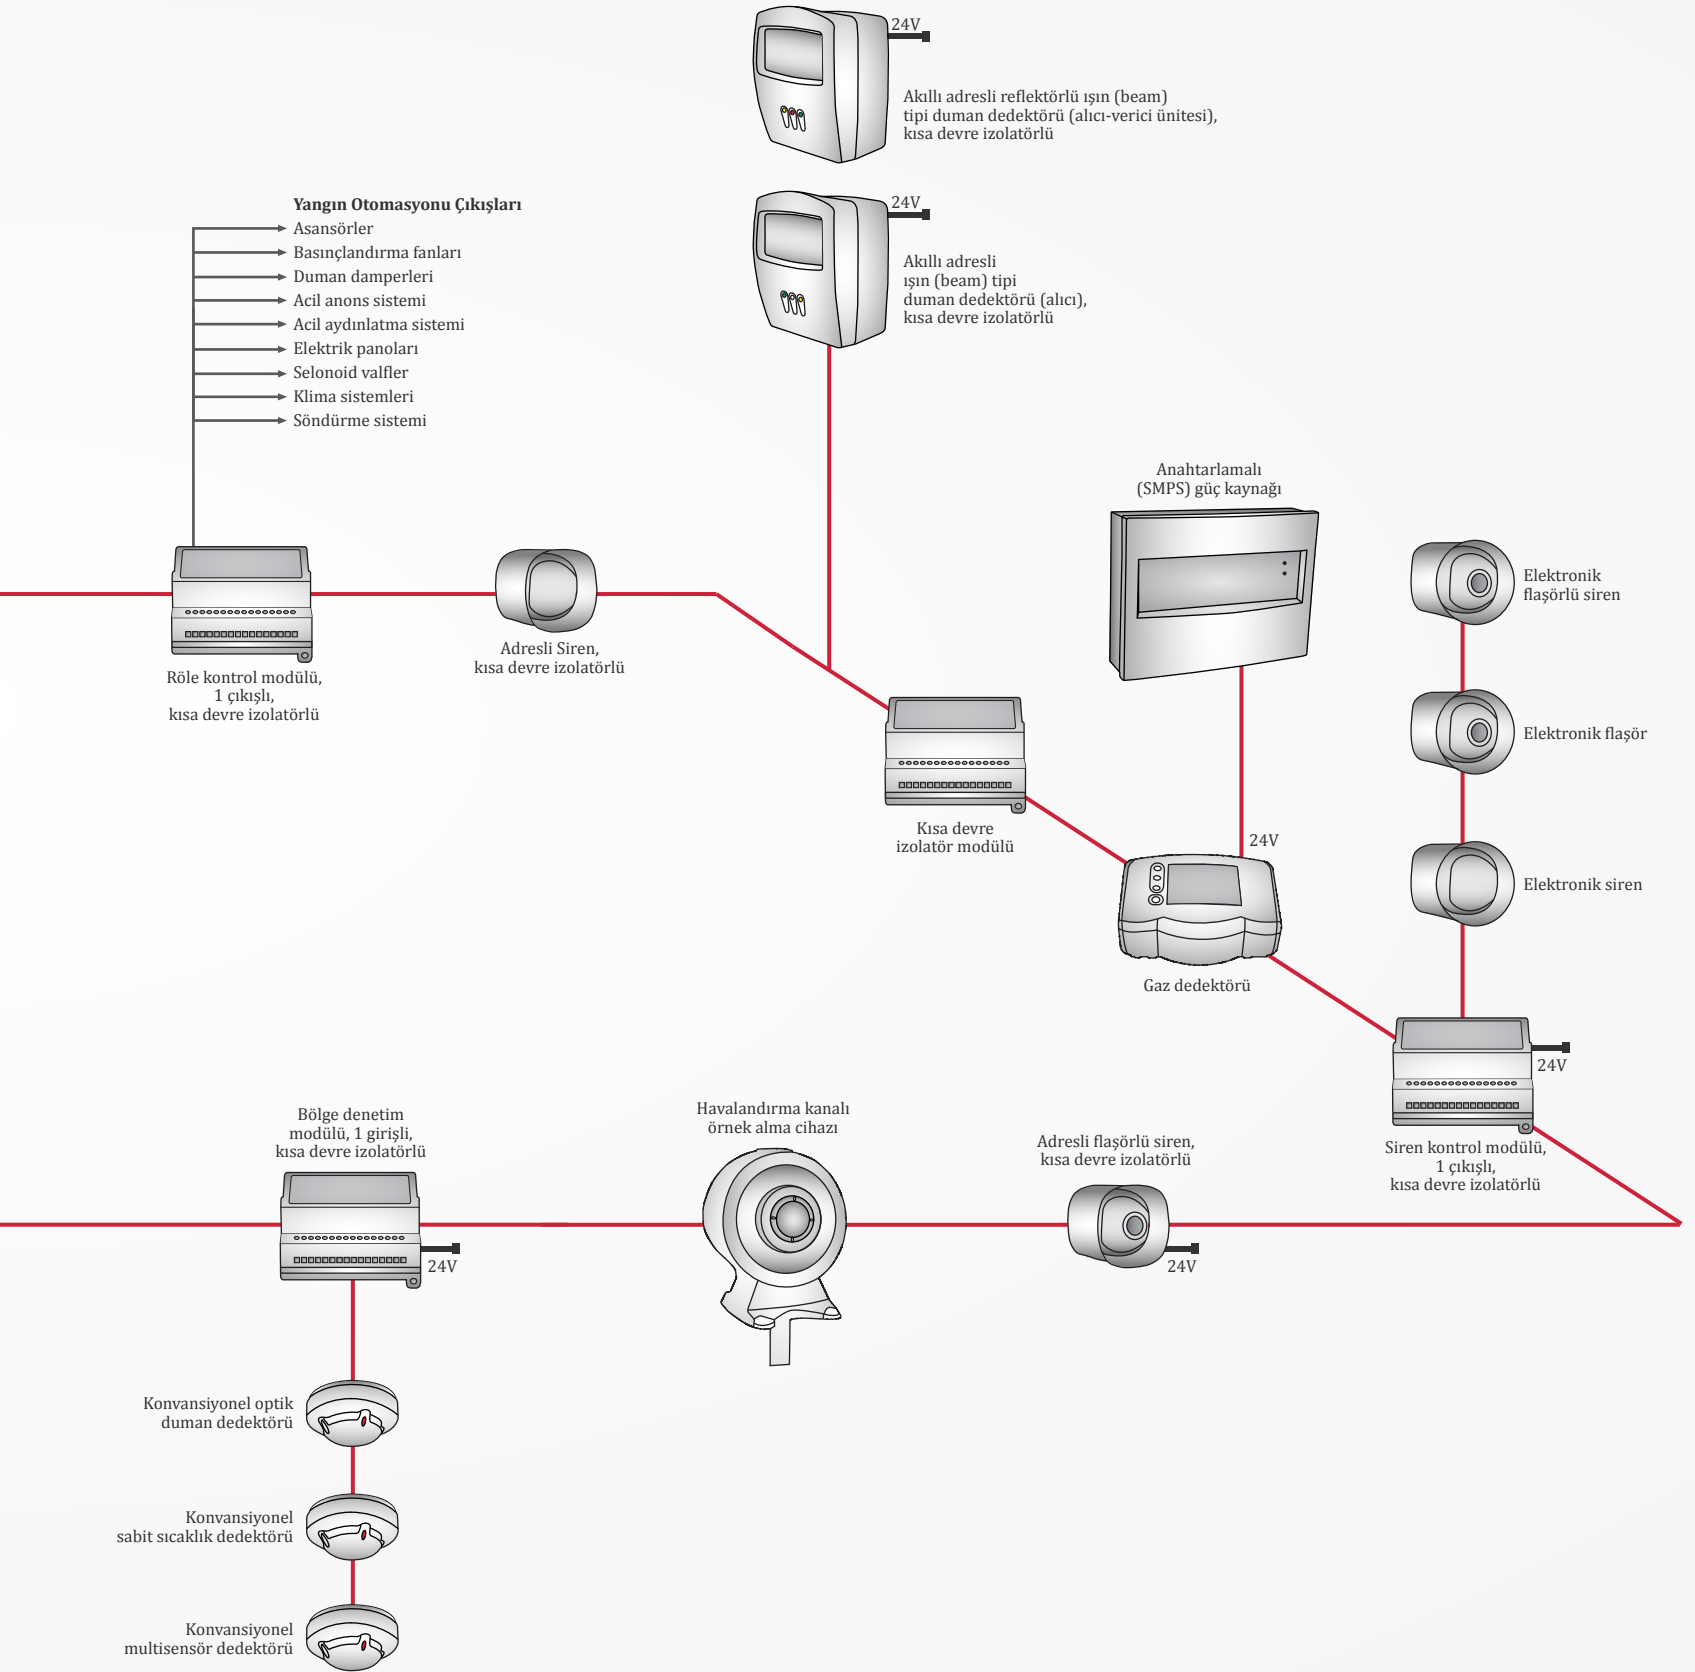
24V

Akıllı adresli reflektörlü ışın (beam) tipi duman dedektörü (alıcı-verici ünitesi), kısa devre izolatörlü

24V

Akıllı adresli ışın (beam) tipi duman dedektörü (alıcı), kısa devre izolatörlü

Yangın Otomasyonu Çıkışları
Asansörler
Basınçlandırma fanları
Duman damperleri
Acil anons sistemi
Acil aydınlatma sistemi
Elektrik panoları
Selonoid valfler
Klima sistemleri
Söndürme sistemi

Anahtarlamalı (SMPS) güç kaynağı

Elektronik flaşörlü siren

Elektronik flaşör

Elektronik siren

Röle kontrol modülü, 1 çıkışlı, kısa devre izolatörlü

Adresli Siren, kısa devre izolatörlü

Kısa devre izolatör modülü

24V

Gaz dedektörü

24V

Siren kontrol modülü, 1 çıkışlı, kısa devre izolatörlü

Bölge denetim modülü, 1 girişli, kısa devre izolatörlü

24V

Havalandırma kanalı örnek alma cihazı

Adresli flaşörlü siren, kısa devre izolatörlü

24V

Konvansiyonel optik duman dedektörü

Konvansiyonel sabit sıcaklık dedektörü

Konvansiyonel multisensör dedektörü